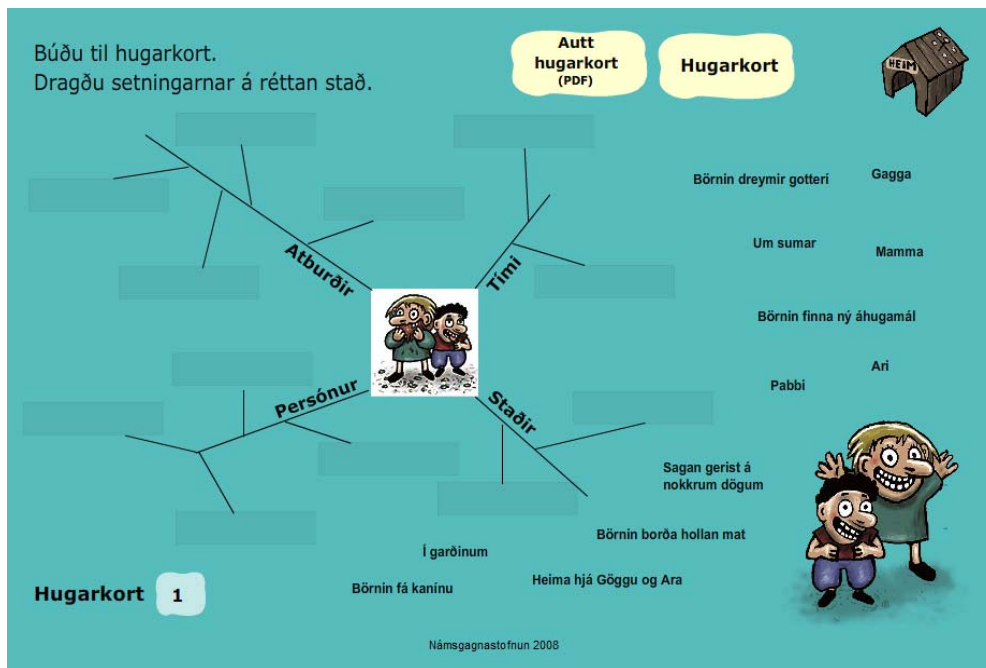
Búðu til hugarkort.
Dragðu setningarnar á réttan stað.

Autt hugarkort (PDF)

Hugarkort

HEIM

Atburðir

Tími

Persónur

Staðir

Börnin dreymir gotterí

Gagga

Um sumar

Mamma

Börnin finna ný áhugamál

Ari

Pabbi

Sagan gerist á nokkrum dögum

Börnin borða hollan mat

Í garðinum

Heima hjá Göggu og Ara

Börnin fá kanínu

Hugarkort 1

Námsgagnastofnun 2008